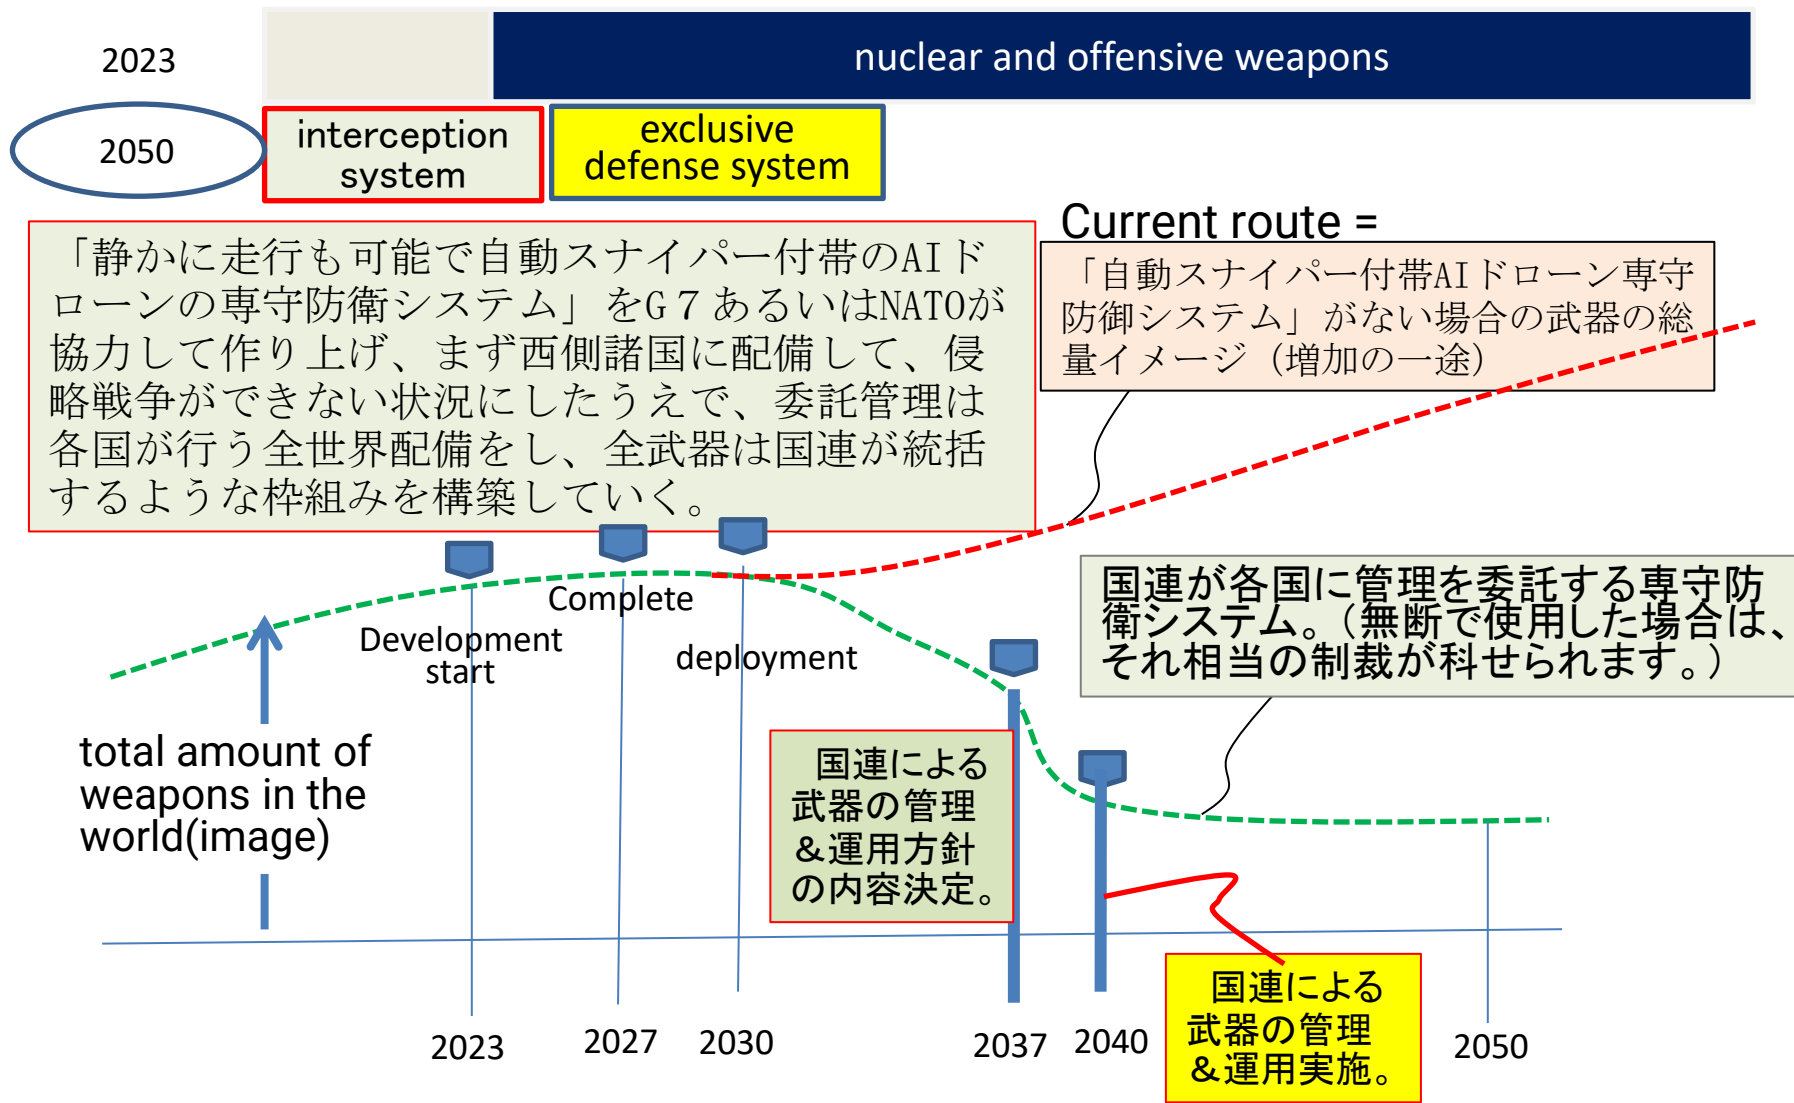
2023

nuclear and offensive weapons

2050

interception system

exclusive defense system

Current route =

「静かに走行も可能で自動スナイパー付帯のAIドローンの専守防衛システム」をG７あるいはNATOが協力して作り上げ、まず西側諸国に配備して、侵略戦争ができない状況にしたうえで、委託管理は各国が行う全世界配備をし、全武器は国連が統括するような枠組みを構築していく。

「自動スナイパー付帯AIドローン専守防御システム」がない場合の武器の総量イメージ（増加の一途）

国連が各国に管理を委託する専守防衛システム。（無断で使用した場合は、それ相当の制裁が科せられます。）

Complete

Development start

deployment

total amount of weapons in the world(image)

国連による武器の管理＆運用方針の内容決定。

国連による武器の管理＆運用実施。

2023

2027

2030

2037

2040

2050